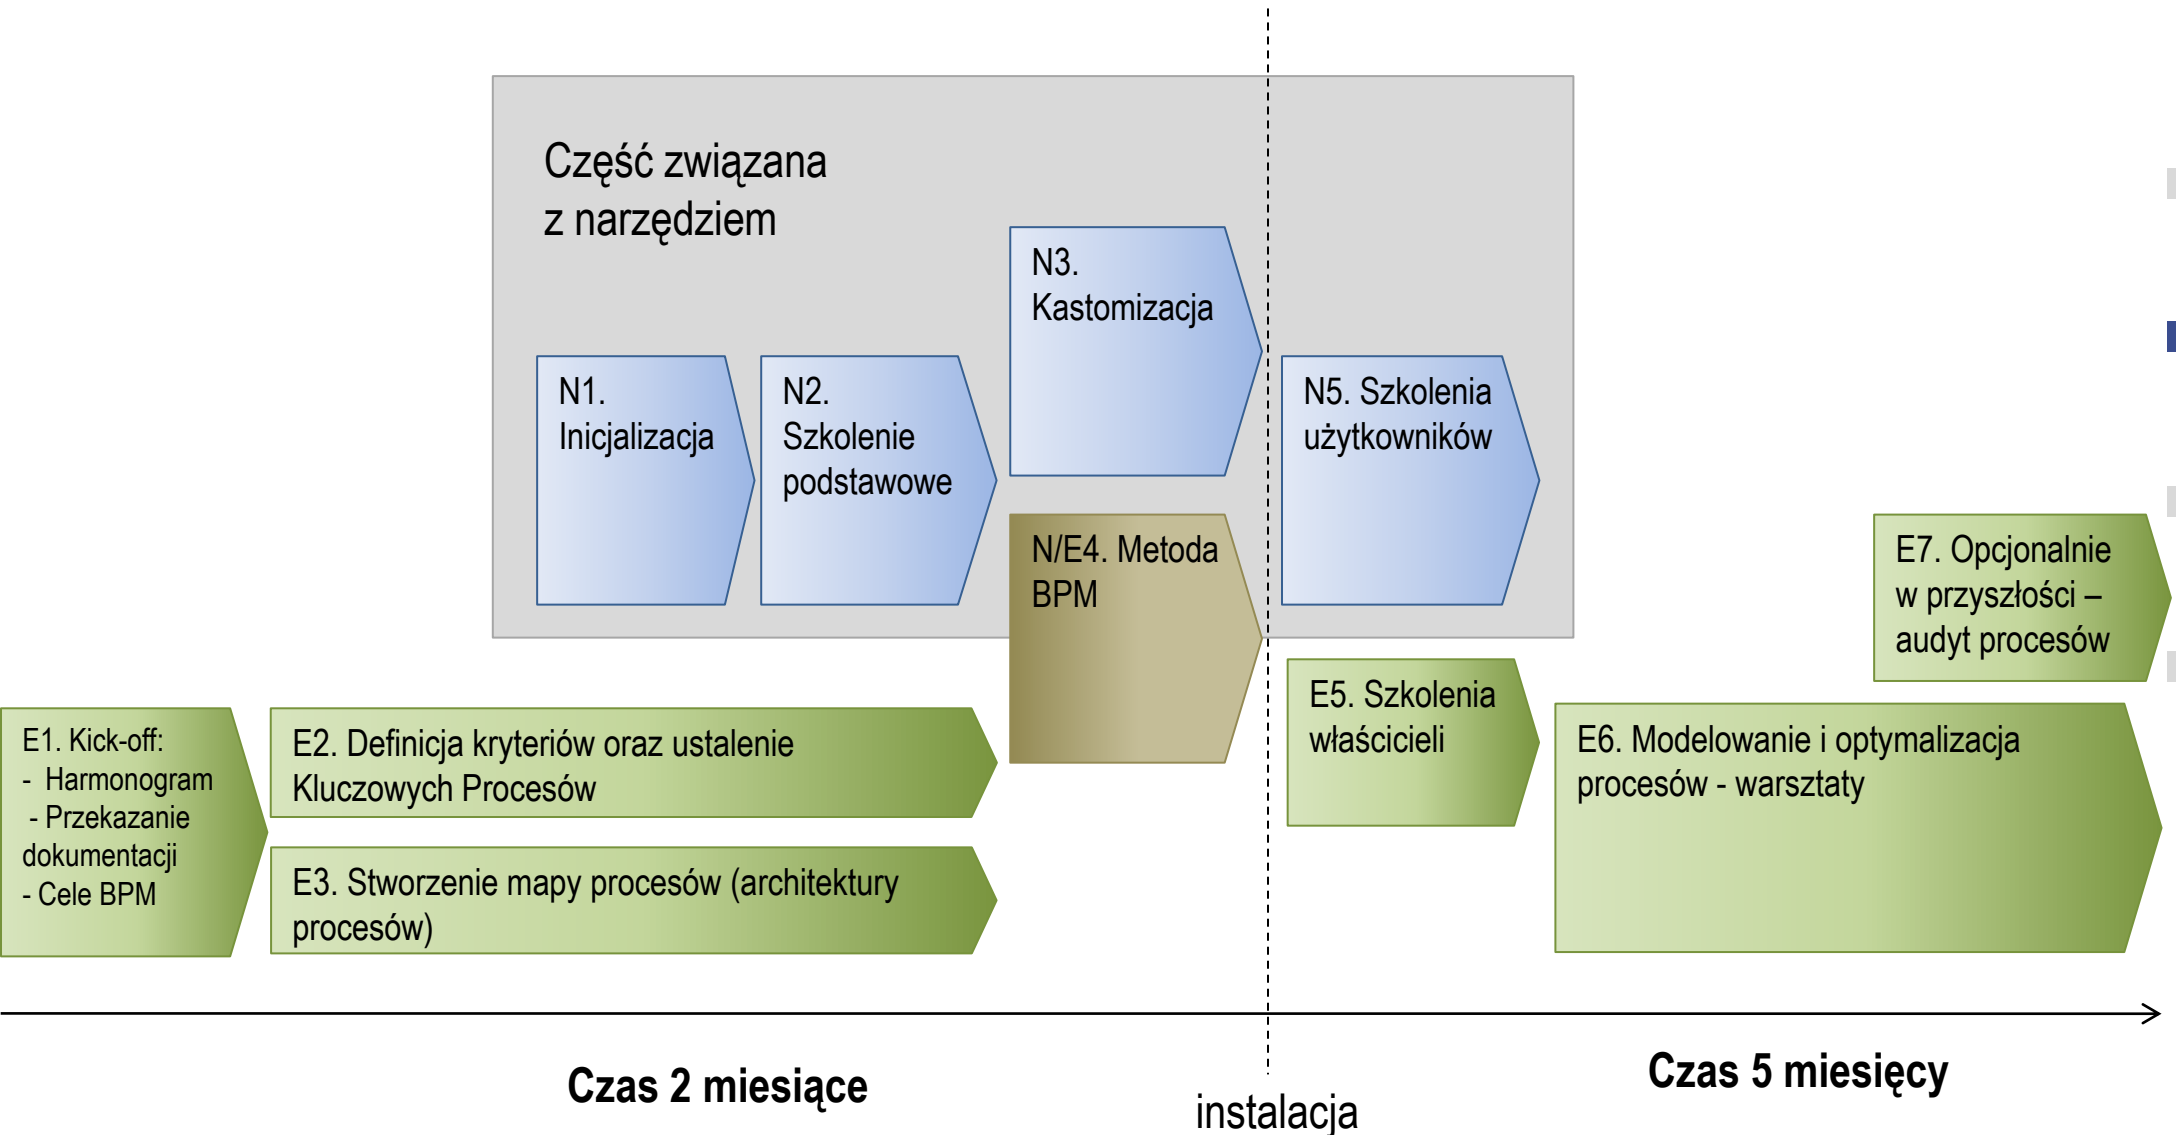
Część związana z narzędziem

N1. Inicjalizacja

N2. Szkolenie podstawowe

N3. Kastomizacja

N/E4. Metoda BPM

N5. Szkolenia użytkowników

E7. Opcjonalnie w przyszłości – audyt procesów

E1. Kick-off:
- Harmonogram
- Przekazanie dokumentacji
- Cele BPM

E2. Definicja kryteriów oraz ustalenie Kluczowych Procesów

E3. Stworzenie mapy procesów (architektury procesów)

E5. Szkolenia właścicieli

E6. Modelowanie i optymalizacja procesów - warsztaty

Czas 2 miesiące

instalacja

Czas 5 miesięcy